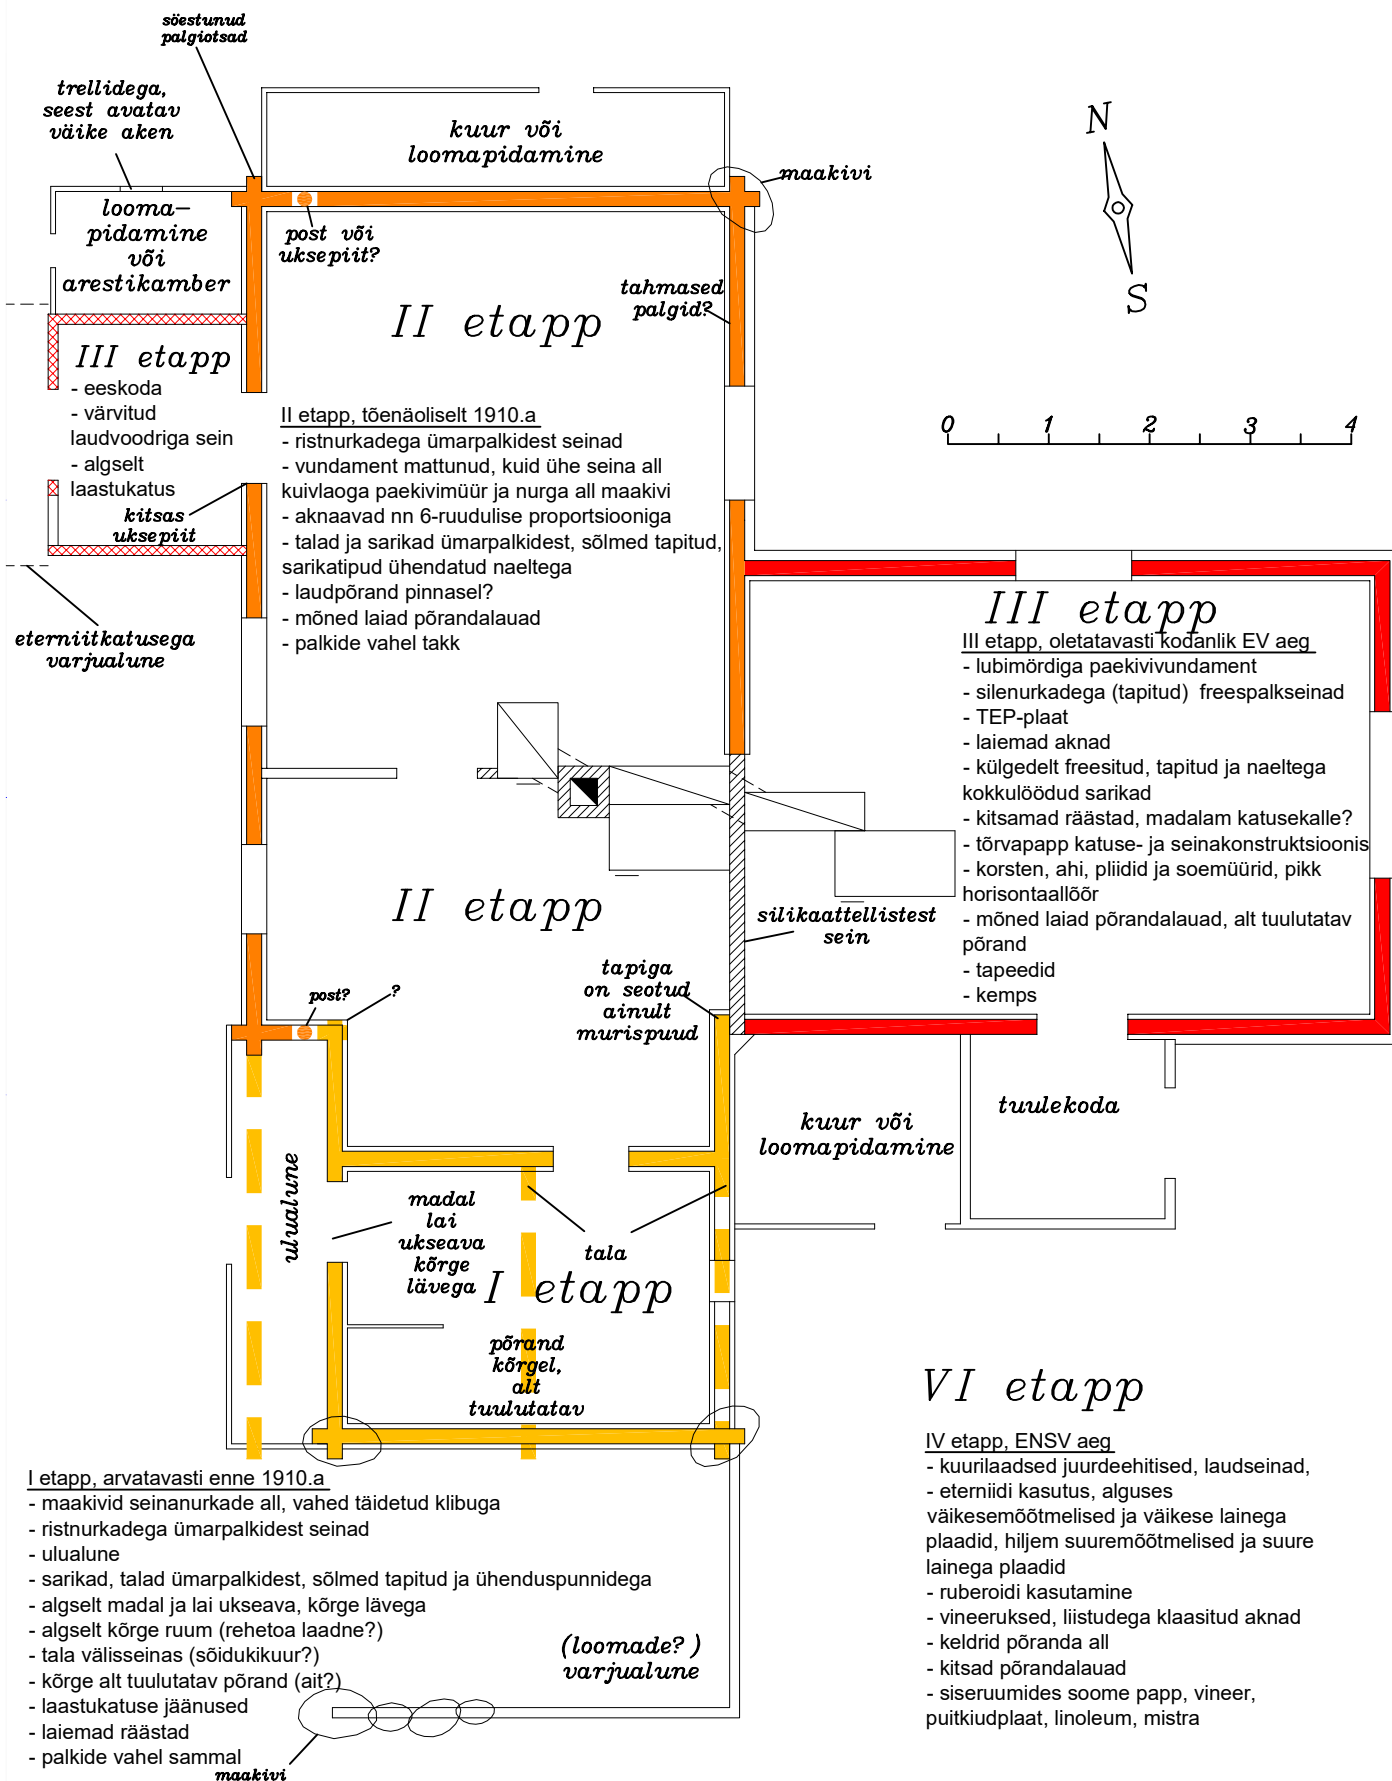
söestunud palgiotsad

trellidega, seest avatav väike aken

kuur või loomapidamine

maakivi

N

S

looma–pidamine või arestikamber

post või uksepiit?

tahmased palgid?

II etapp

III etapp
- eeskoda
- värvitud laudvoodriga sein
- algselt laastukatus

0 1 2 3 4

II etapp, tõenäoliselt 1910.a
- ristnurkadega ümarpalkidest seinad
- vundament mattunud, kuid ühe seina all kuivlaoga paekivimüür ja nurga all maakivi
- aknaavad nn 6-ruudulise proportsiooniga
- talad ja sarikad ümarpalkidest, sõlmed tapitud, sarikatipud ühendatud naeltega
- laudpõrand pinnasel?
- mõned laiad põrandalauad
- palkide vahel takk

kitsas uksepiit

eterniitkatusega varjualune

III etapp

III etapp, oletatavasti kodanlik EV aeg
- lubimördiga paekivivundament
- silenurkadega (tapitud) freespalkseinad
- TEP-plaat
- laiemad aknad
- külgedelt freesitud, tapitud ja naeltega kokkulöödud sarikad
- kitsamad räästad, madalam katusekalle?
- tõrvapapp katuse- ja seinakonstruktsioonis
- korsten, ahi, pliidid ja soemüürid, pikk horisontaallõõr
- mõned laiad põrandalauad, alt tuulutatav põrand
- tapeedid
- kemps

II etapp

silikaattellistest sein

tapiga on seotud ainult murispuud

post?

?

tuulekoda

kuur või loomapidamine

ulualune

madal lai ukseava kõrge lävega

tala

I etapp

põrand kõrgel, alt tuulutatav

VI etapp

IV etapp, ENSV aeg
- kuurilaadsed juurdeehitised, laudseinad,
- eterniidi kasutus, alguses väikesemõõtmelised ja väikese lainega plaadid, hiljem suuremõõtmelised ja suure lainega plaadid
- ruberoidi kasutamine
- vineeruksed, liistudega klaasitud aknad
- keldrid põranda all
- kitsad põrandalauad
- siseruumides soome papp, vineer, puitkiudplaat, linoleum, mistra

I etapp, arvatavasti enne 1910.a
- maakivid seinanurkade all, vahed täidetud klibuga
- ristnurkadega ümarpalkidest seinad
- ulualune
- sarikad, talad ümarpalkidest, sõlmed tapitud ja ühenduspunnidega
- algselt madal ja lai ukseava, kõrge lävega
- algselt kõrge ruum (rehetoa laadne?)
- tala välisseinas (sõidukikuur?)
- kõrge alt tuulutatav põrand (ait?)
- laastukatuse jäänused
- laiemad räästad
- palkide vahel sammal

(loomade? ) varjualune

maakivi